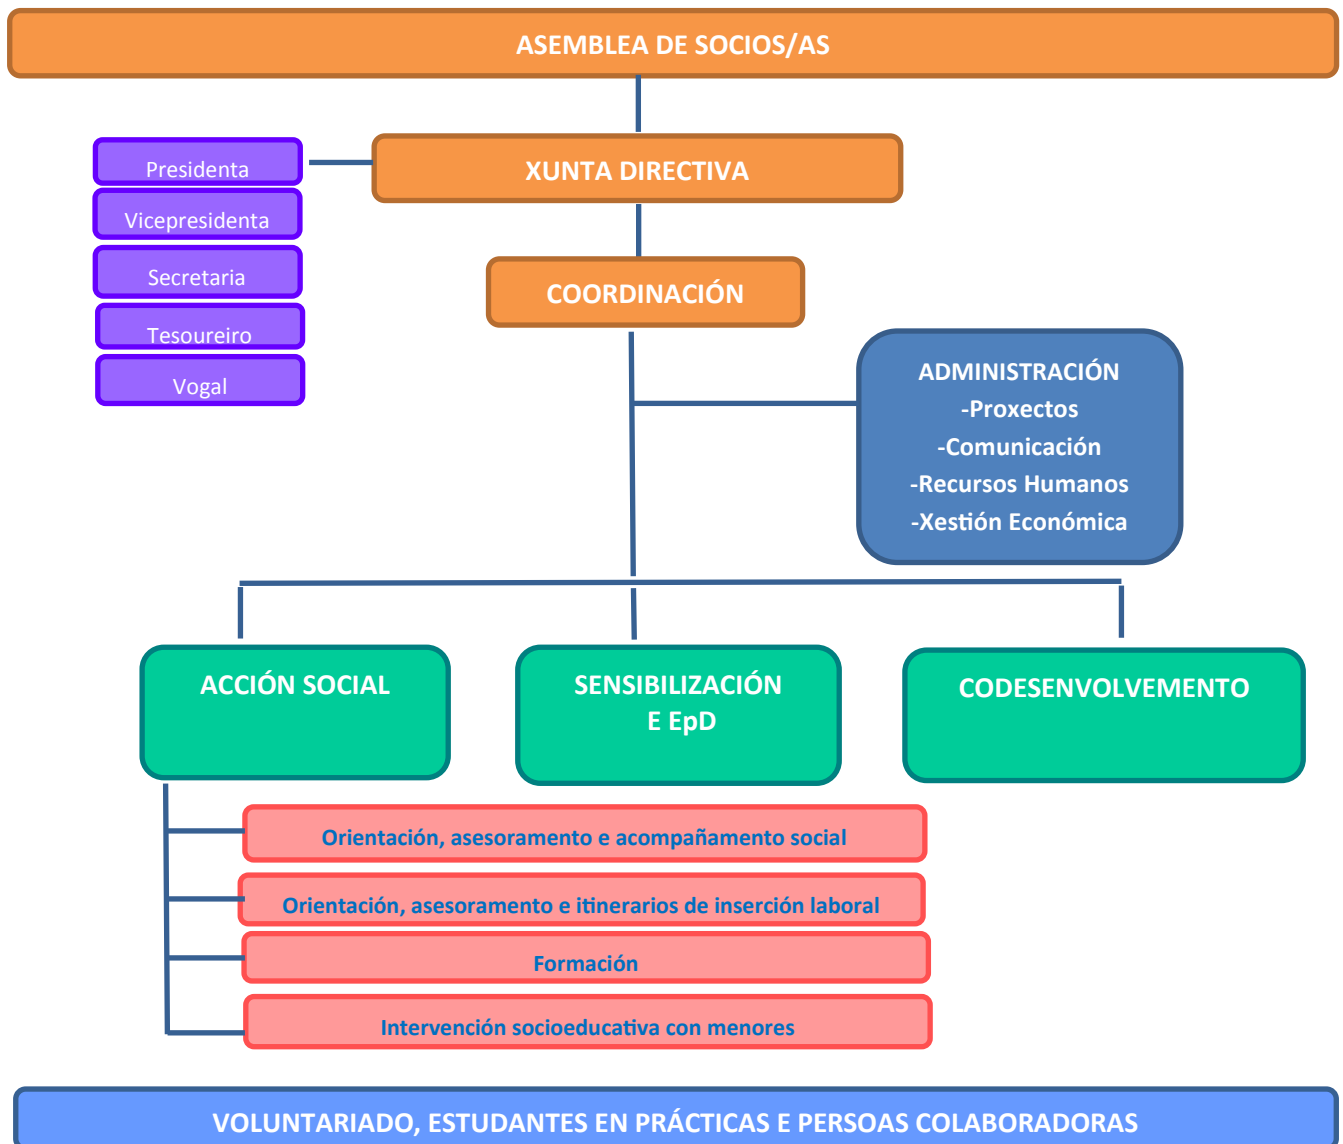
ASEMBLEA DE SOCIOS/AS

Presidenta
Vicepresidenta
Secretaria
Tesoureiro
Vogal

XUNTA DIRECTIVA

COORDINACIÓN

ADMINISTRACIÓN
-Proxectos
-Comunicación
-Recursos Humanos
-Xestión Económica

ACCIÓN SOCIAL

SENSIBILIZACIÓN E EpD

CODESENVOLVEMENTO

Orientación, asesoramento e acompañamento social
Orientación, asesoramento e itinerarios de inserción laboral
Formación
Intervención socioeducativa con menores

VOLUNTARIADO, ESTUDANTES EN PRÁCTICAS E PERSOAS COLABORADORAS